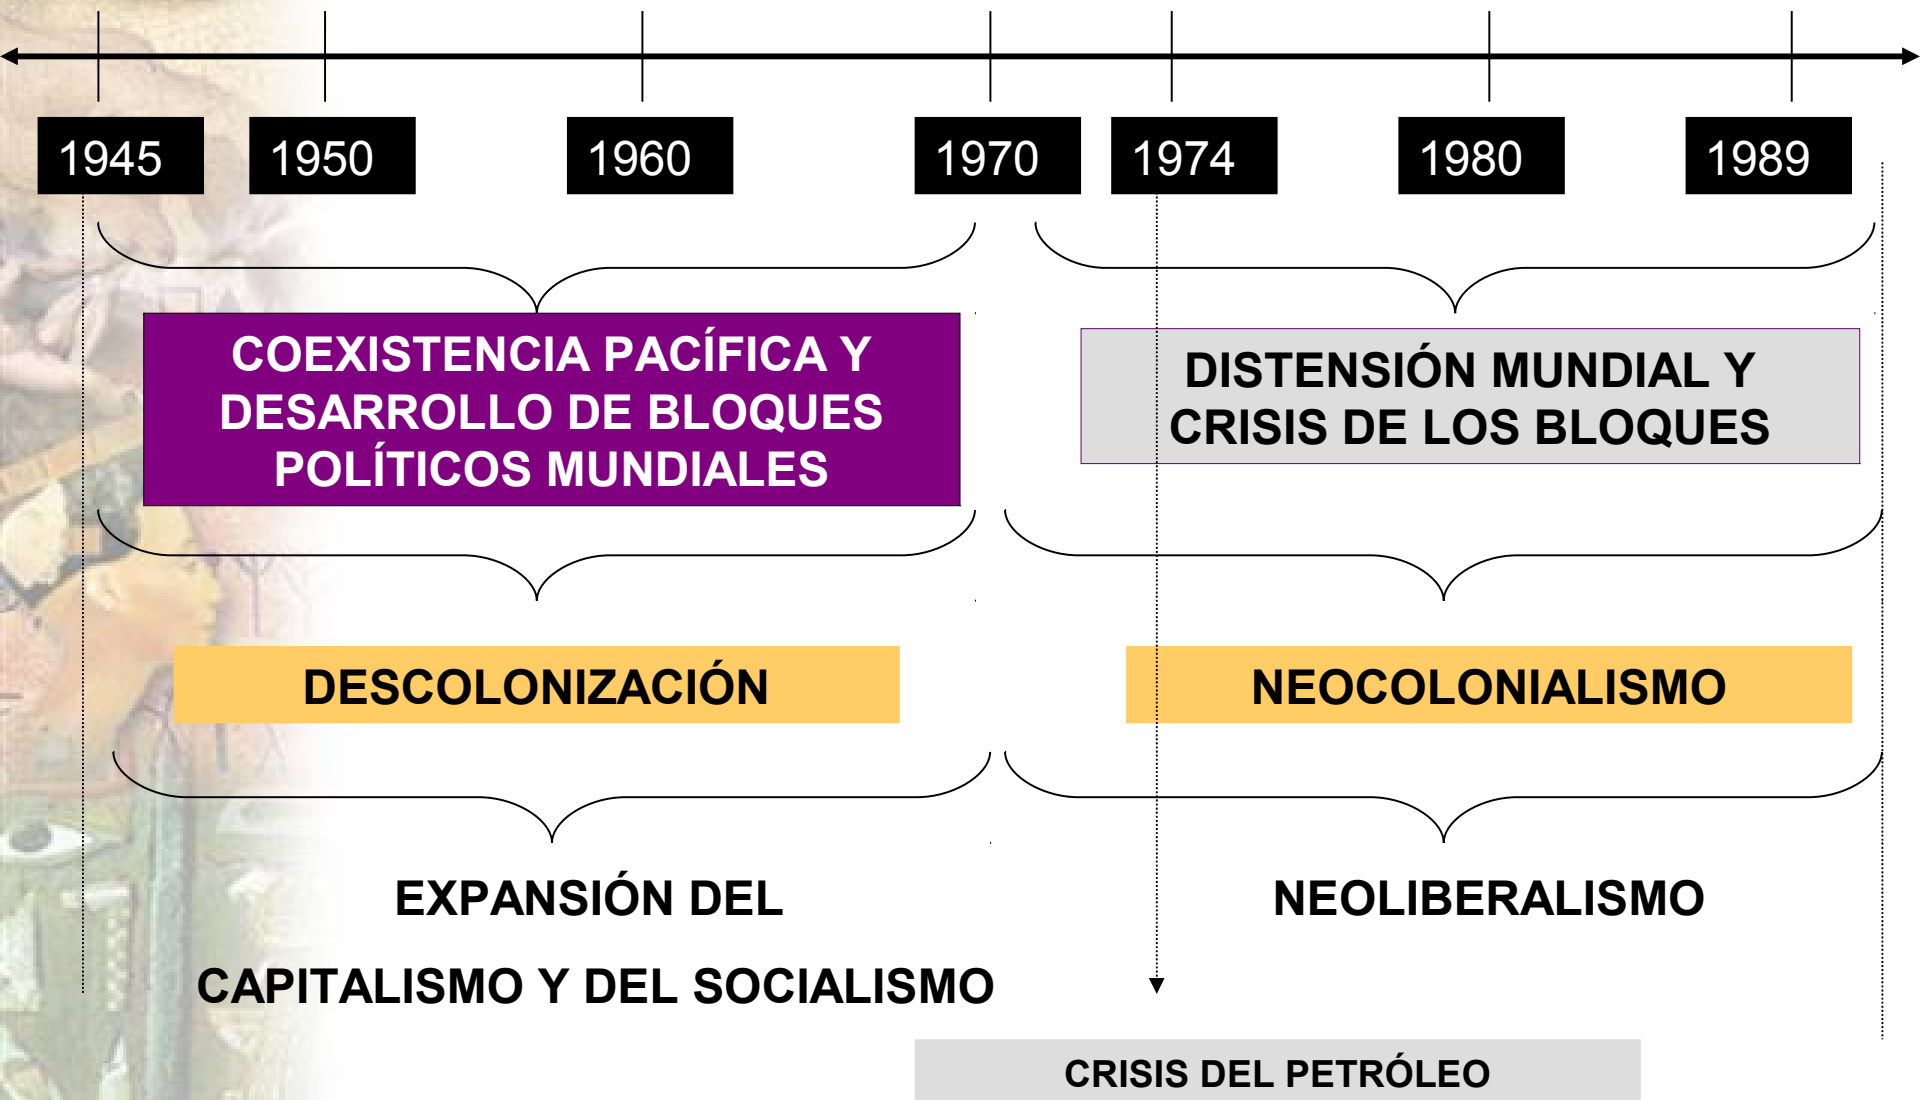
1945 1950 1960 1970 1974 1980 1989

COEXISTENCIA PACÍFICA Y DESARROLLO DE BLOQUES POLÍTICOS MUNDIALES

DISTENSIÓN MUNDIAL Y CRISIS DE LOS BLOQUES

DESCOLONIZACIÓN

NEOCOLONIALISMO

EXPANSIÓN DEL

CAPITALISMO Y DEL SOCIALISMO

NEOLIBERALISMO

CRISIS DEL PETRÓLEO